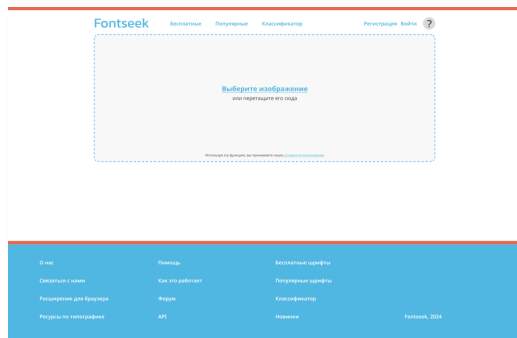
Fontseek Бесплатные Популярные Классификатор Регистрация Войти ?

Выберите изображение
или перетащите его сюда

Используя эту функцию, вы принимаете наше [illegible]

О нас
Связаться с нами
Расширение для браузера
Ресурсы по типографике

Помощь
Как это работает
Форум
API

Бесплатные шрифты
Популярные шрифты
Классификатор
Новинки

Fontseek, 2024